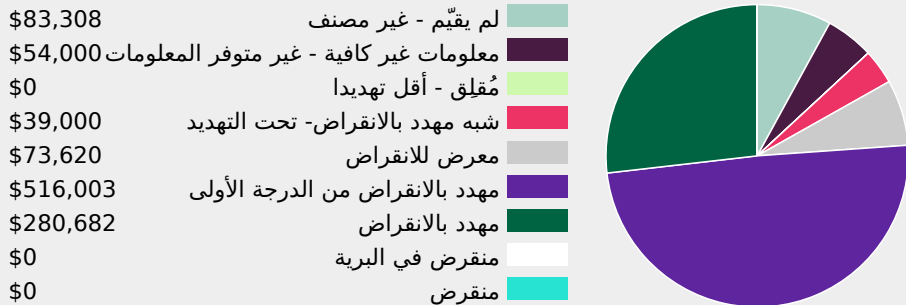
$83,308 لم يقيّم - غير مصنف
$54,000 معلومات غير كافية - غير متوفر المعلومات
$0 مُقلِق - أقل تهديدا
$39,000 شبه مهدد بالانقراض- تحت التهديد
$73,620 معرض للانقراض
$516,003 مهدد بالانقراض من الدرجة الأولى
$280,682 مهدد بالانقراض
$0 منقرض في البرية
$0 منقرض